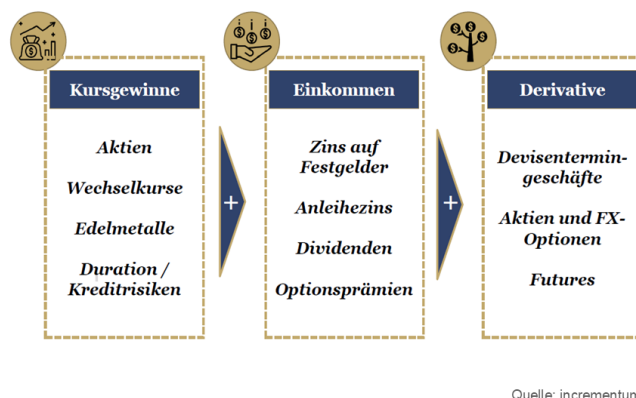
Kursgewinne

Aktien

Wechselkurse

Edelmetalle

Duration / Kreditrisiken

+

Einkommen

Zins auf Festgelder

Anleihezins

Dividenden

Optionsprämien

+

Derivative

Devisentermingeschäfte

Aktien und FX-Optionen

Futures

Quelle: incrementun